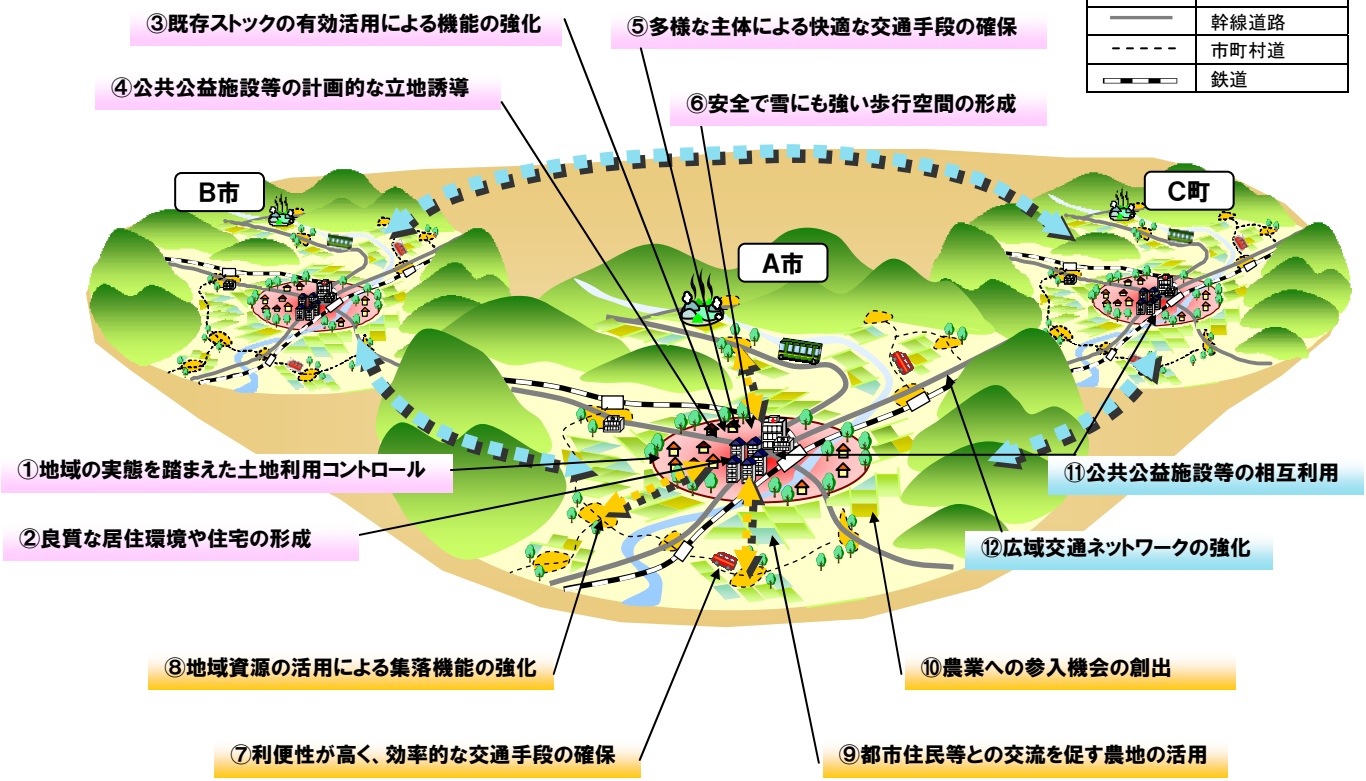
| | |
|---|---|
| | 幹線道路 |
| | 市町村道 |
| | 鉄道 |

③既存ストックの有効活用による機能の強化

⑤多様な主体による快適な交通手段の確保

④公共公益施設等の計画的な立地誘導

⑥安全で雪にも強い歩行空間の形成

B市

C町

A市

①地域の実態を踏まえた土地利用コントロール

⑪公共公益施設等の相互利用

②良質な居住環境や住宅の形成

⑫広域交通ネットワークの強化

⑧地域資源の活用による集落機能の強化

⑩農業への参入機会の創出

⑦利便性が高く、効率的な交通手段の確保

⑨都市住民等との交流を促す農地の活用